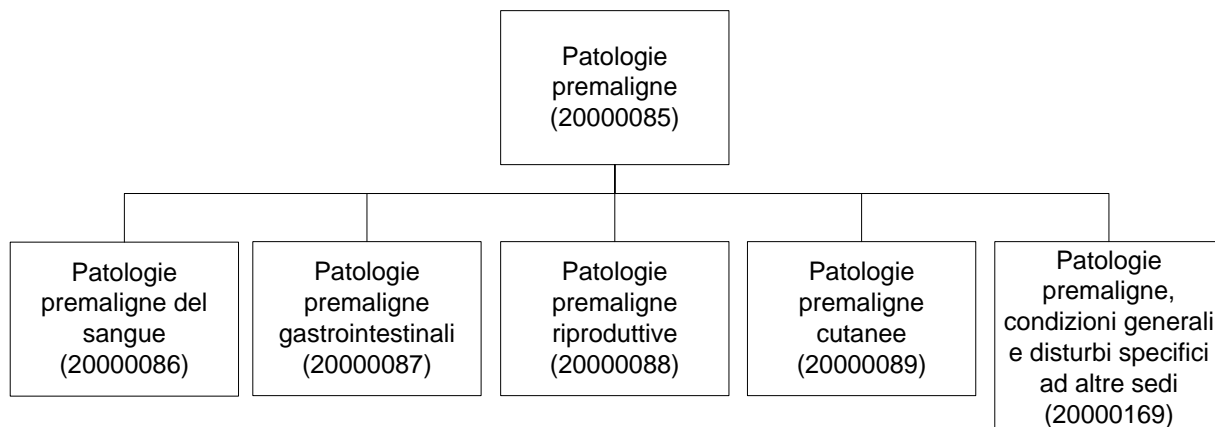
Patologie premaligne (20000085)

Patologie premaligne del sangue (20000086)

Patologie premaligne gastrointestinali (20000087)

Patologie premaligne riproduttive (20000088)

Patologie premaligne cutanee (20000089)

Patologie premaligne, condizioni generali e disturbi specifici ad altre sedi (20000169)